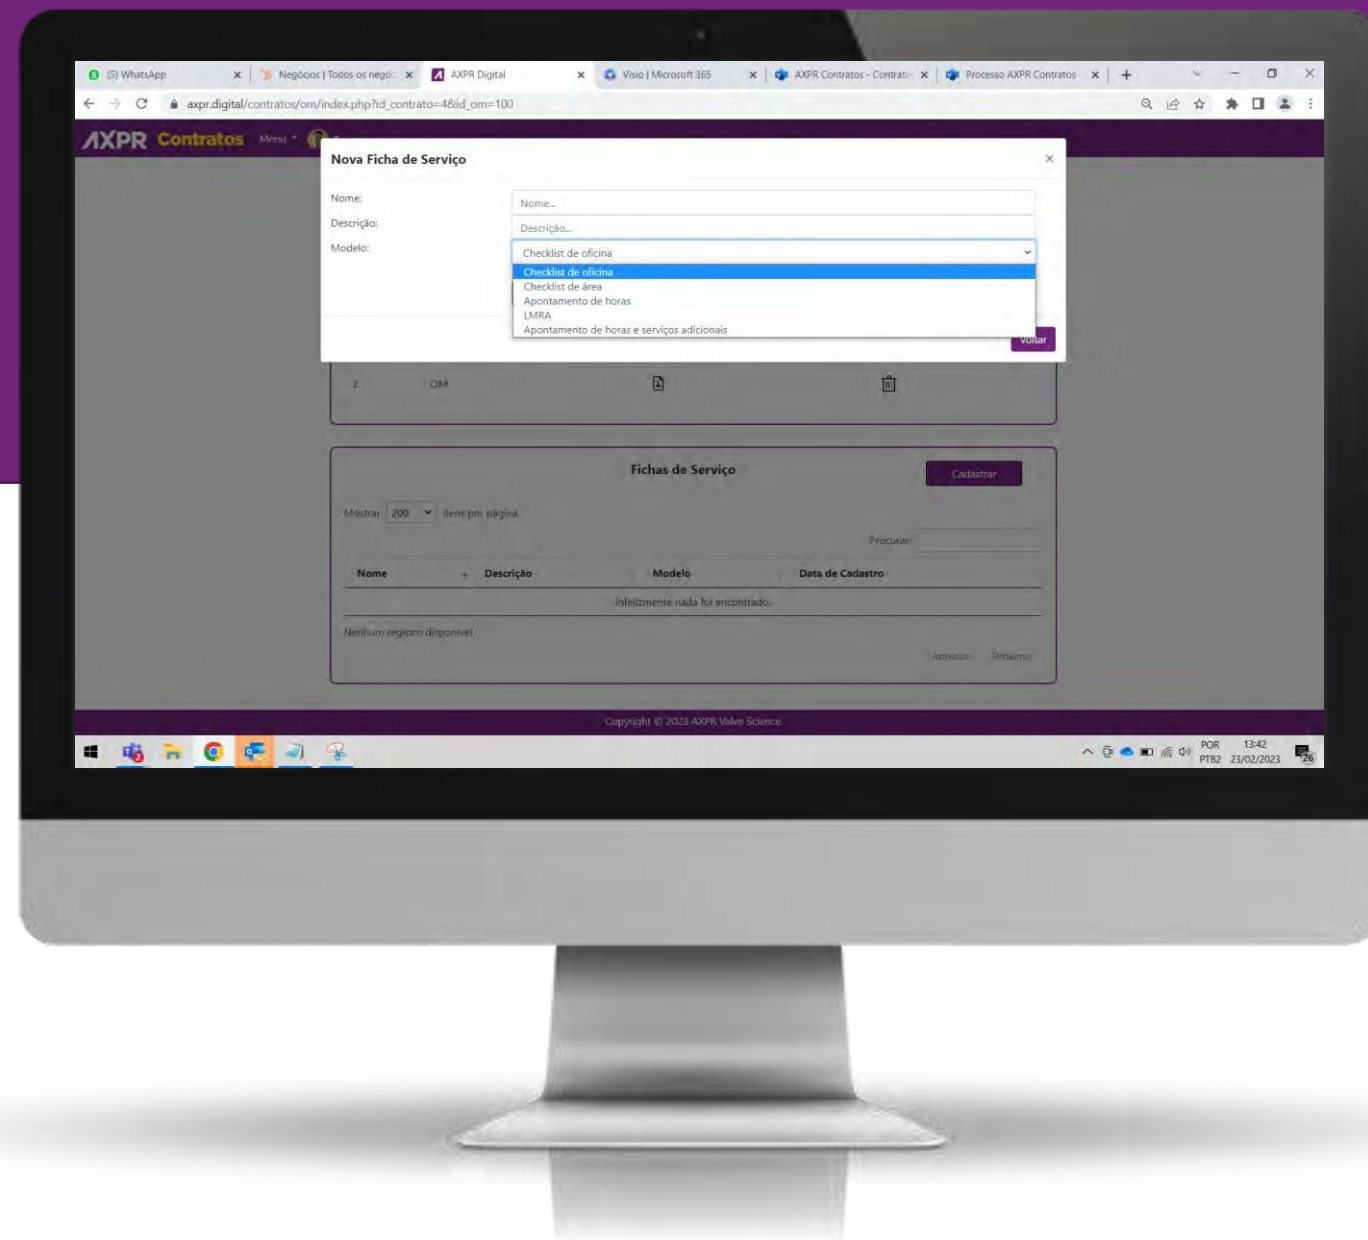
(5) WhatsApp
Negócios | Todos os negó
AXPR Digital
Visio | Microsoft 365
AXPR Contratos - Contrat
Processo AXPR Contratos

axpr.digital/contratos/om/index.php?id_contrato=4&id_om=100

AXPR Contratos Menu

Nova Ficha de Serviço

Nome:
Nome...
Descrição:
Descrição...
Modelo:
Checklist de oficina

Checklist de oficina
Checklist de área
Apontamento de horas
LMRA
Apontamento de horas e serviços adicionais

Voltar

2 OM

Fichas de Serviço

Cadastrar

Mostrar 200 itens por página

Procurar:

| Nome | Descrição | Modelo | Data de Cadastro |
|---|---|---|---|
| Infelizmente nada foi encontrado. | | | |

Nenhum registro disponível

Anterior Próximo

Copyright © 2023 AXPR Valve Science

POR PTB2 13:42 23/02/2023 26